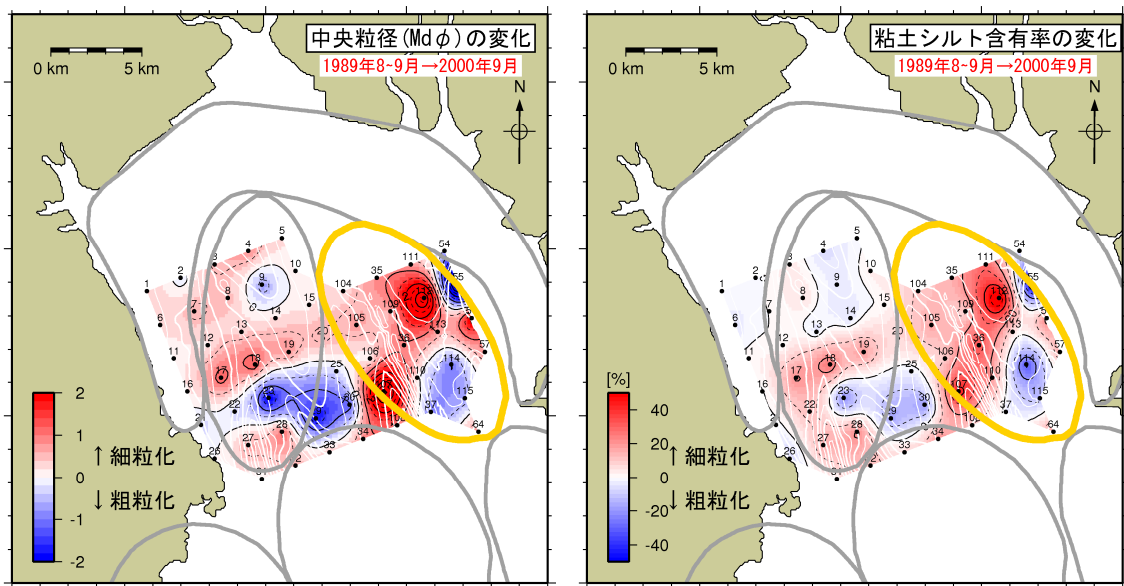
中央粒径(Md$\phi$)の変化
1989年8-9月→2000年9月
0 km 5 km
N
1 2 3 4 5 6 7 8 9 10 11 12 13 14 15 16 17 18 19 20 22 23 25 26 27 28 30 31 32 33 34 35 54 55 57 64 104 105 106 107 109 110 111 112 113 114 115
2
1
0
-1
-2
↑細粒化
↓粗粒化

粘土シルト含有率の変化
1989年8-9月→2000年9月
0 km 5 km
N
1 2 3 4 5 6 7 8 9 10 11 12 13 14 15 16 17 18 19 20 22 23 25 26 27 28 30 31 32 33 34 35 54 55 57 64 104 105 106 107 109 110 111 112 113 114 115
[%]
40
20
0
-20
-40
↑細粒化
↓粗粒化